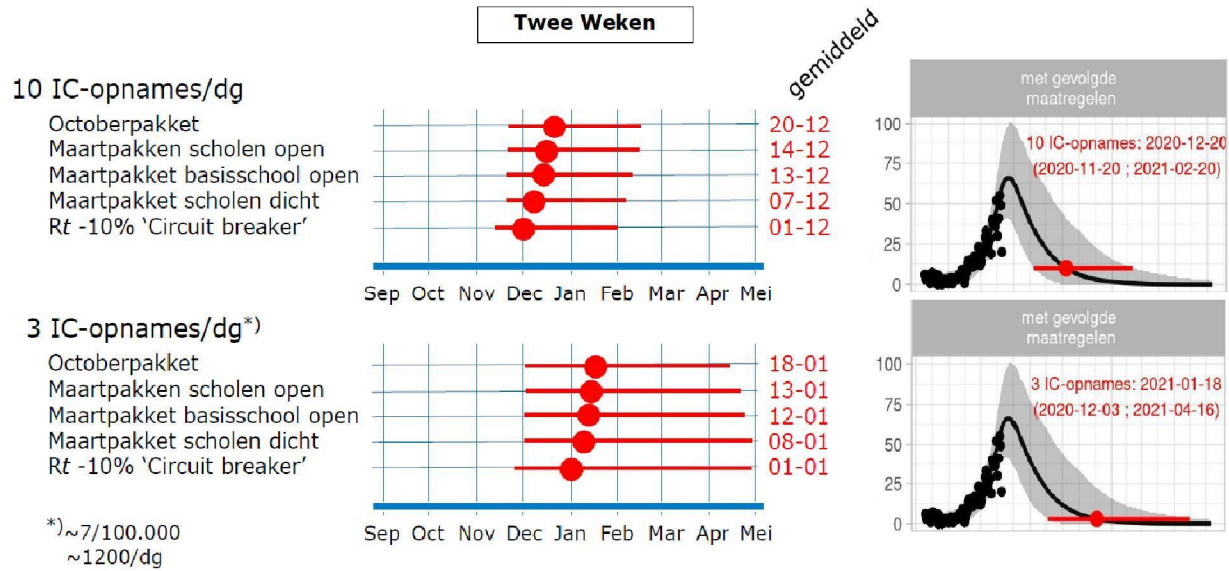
Twee Weken

gemiddeld

10 IC-opnames/dg

Octoberpakket 20-12
Maartpakken scholen open 14-12
Maartpakket basisschool open 13-12
Maartpakket scholen dicht 07-12
R$t$ -10% 'Circuit breaker' 01-12

Sep Oct Nov Dec Jan Feb Mar Apr Mei

met gevolgde maatregelen

100 75 50 25 0

10 IC-opnames: 2020-12-20
(2020-11-20 ; 2021-02-20)

3 IC-opnames/dg$^{*)}$

Octoberpakket 18-01
Maartpakken scholen open 13-01
Maartpakket basisschool open 12-01
Maartpakket scholen dicht 08-01
R$t$ -10% 'Circuit breaker' 01-01

Sep Oct Nov Dec Jan Feb Mar Apr Mei

met gevolgde maatregelen

100 75 50 25 0

3 IC-opnames: 2021-01-18
(2020-12-03 ; 2021-04-16)

$^{*)}$~7/100.000
~1200/dg